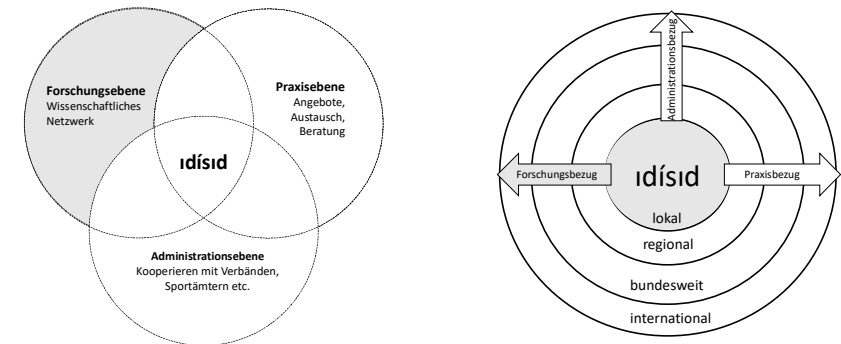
Forschungsebene
Wissenschaftliches Netzwerk

Praxisebene
Angebote, Austausch, Beratung

ıdísıd

Administrationsebene
Kooperieren mit Verbänden, Sportämtern etc.

Administrationsbezug

Forschungsbezug

ıdísıd

Praxisbezug

lokal

regional

bundesweit

international